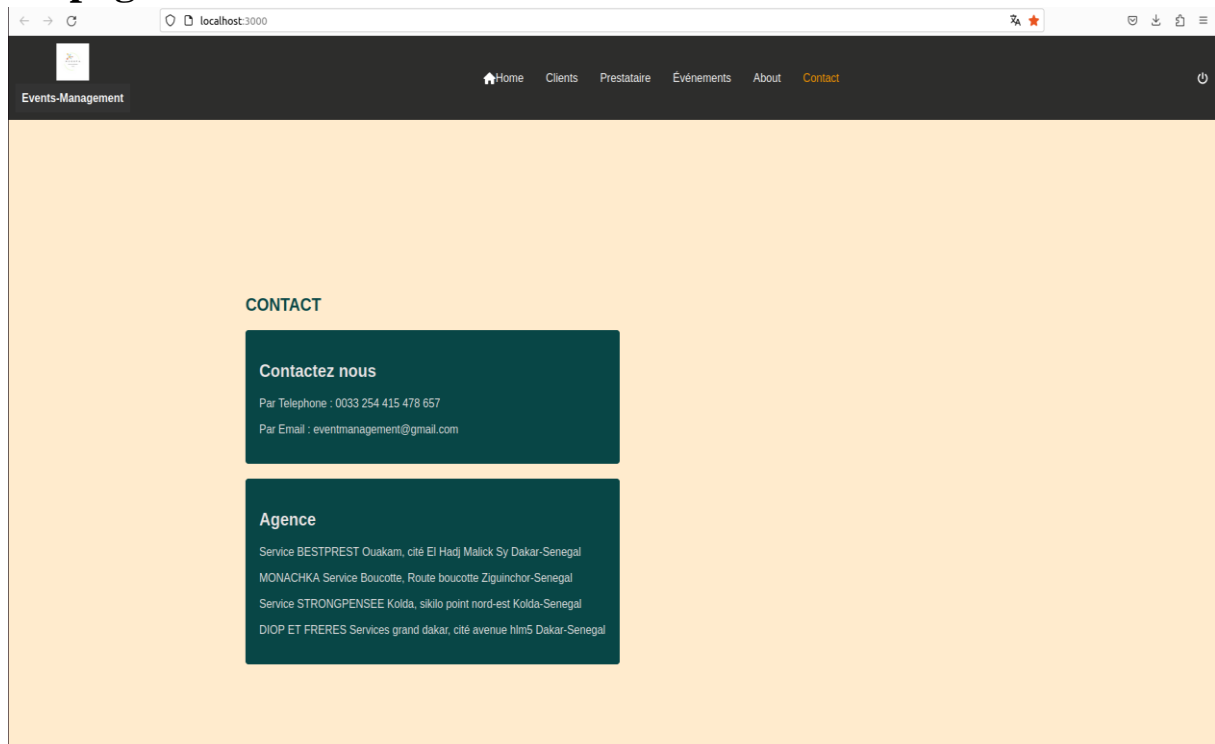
localhost:3000

Events-Management

Home Clients Prestataire Événements About Contact

CONTACT

Contactez nous

Par Telephone : 0033 254 415 478 657

Par Email : eventmanagement@gmail.com

Agence

Service BESTPREST Ouakam, cité El Hadj Malick Sy Dakar-Senegal

MONACHKA Service Boucotte, Route boucotte Ziguinchor-Senegal

Service STRONGPENSEE Kolda, sikilo point nord-est Kolda-Senegal

DIOP ET FRERES Services grand dakar, cité avenue hlm5 Dakar-Senegal